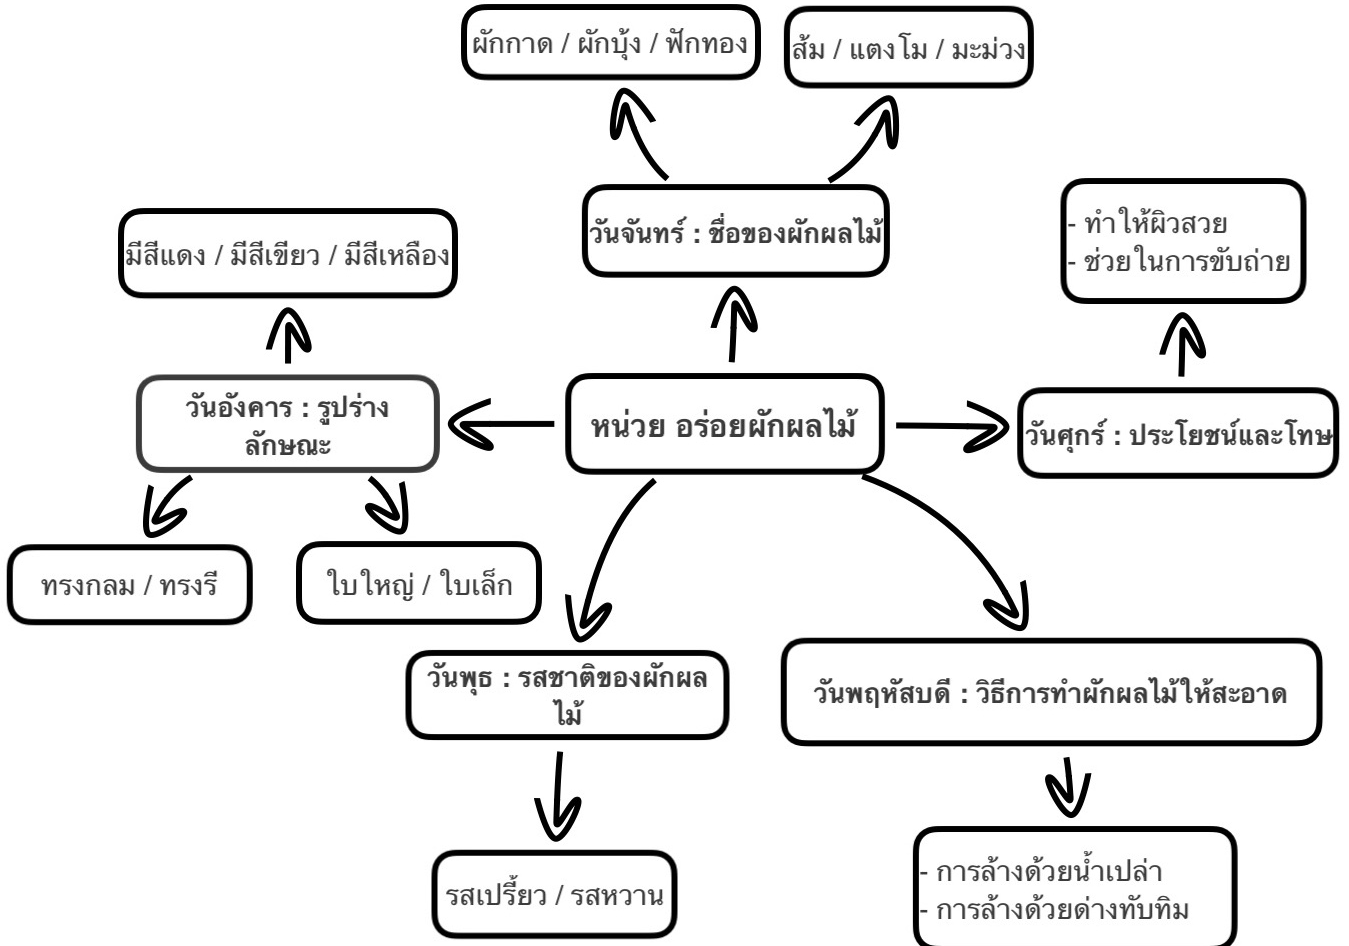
ผักกาด / ผักบุ้ง / ฟักทอง

ส้ม / แตงโม / มะม่วง

วันจันทร์ : ชื่อของผักผลไม้

- ทำให้ผิวสวย
- ช่วยในการขับถ่าย

มีสีแดง / มีสีเขียว / มีสีเหลือง

วันอังคาร : รูปร่างลักษณะ

หน่วย อร่อยผักผลไม้

วันศุกร์ : ประโยชน์และโทษ

ทรงกลม / ทรงรี

ใบใหญ่ / ใบเล็ก

วันพุธ : รสชาติของผักผลไม้

วันพฤหัสบดี : วิธีการทำผักผลไม้ให้สะอาด

รสเปรี้ยว / รสหวาน

- การล้างด้วยน้ำเปล่า
- การล้างด้วยด่างทับทิม